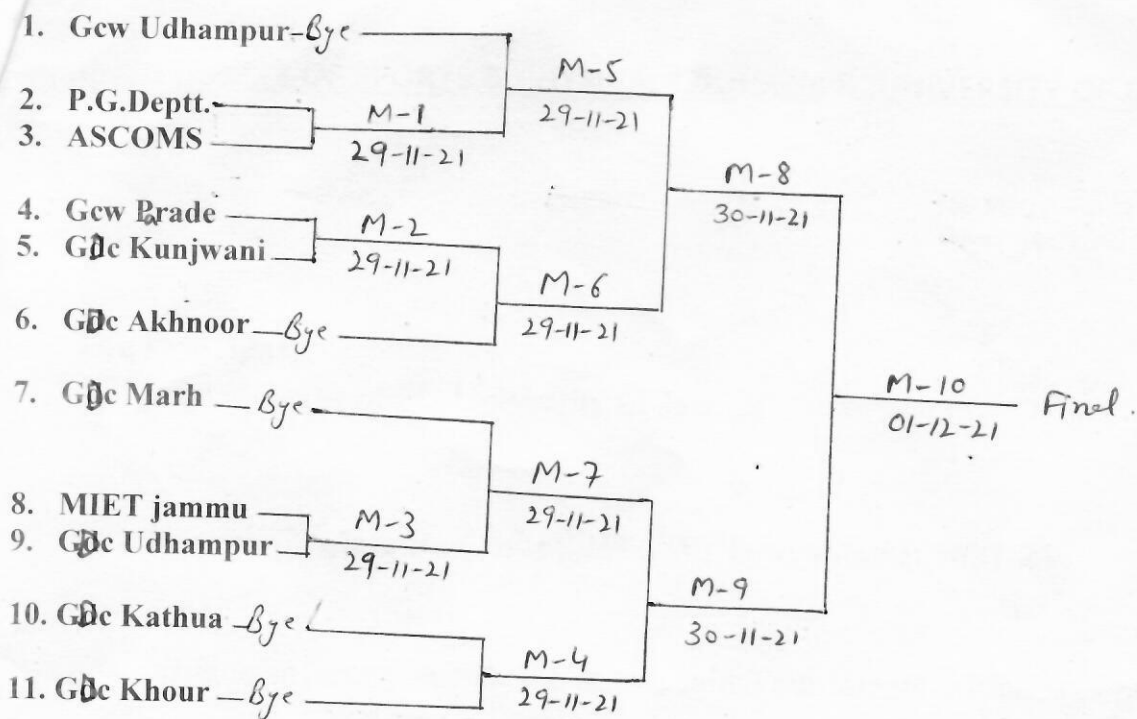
1. Gcw Udhampur-Bye
2. P.G.Deptt.
3. ASCOMS
4. Gcw Prade
5. Gdc Kunjwani
6. Gdc Akhnoor — Bye
7. Gdc Marh — Bye
8. MIET jammu
9. Gdc Udhampur
10. Gdc Kathua Bye
11. Gdc Khour — Bye

M-1
29-11-21

M-2
29-11-21

M-3
29-11-21

M-4
29-11-21

M-5
29-11-21

M-6
29-11-21

M-7
29-11-21

M-8
30-11-21

M-9
30-11-21

M-10
01-12-21
Final.